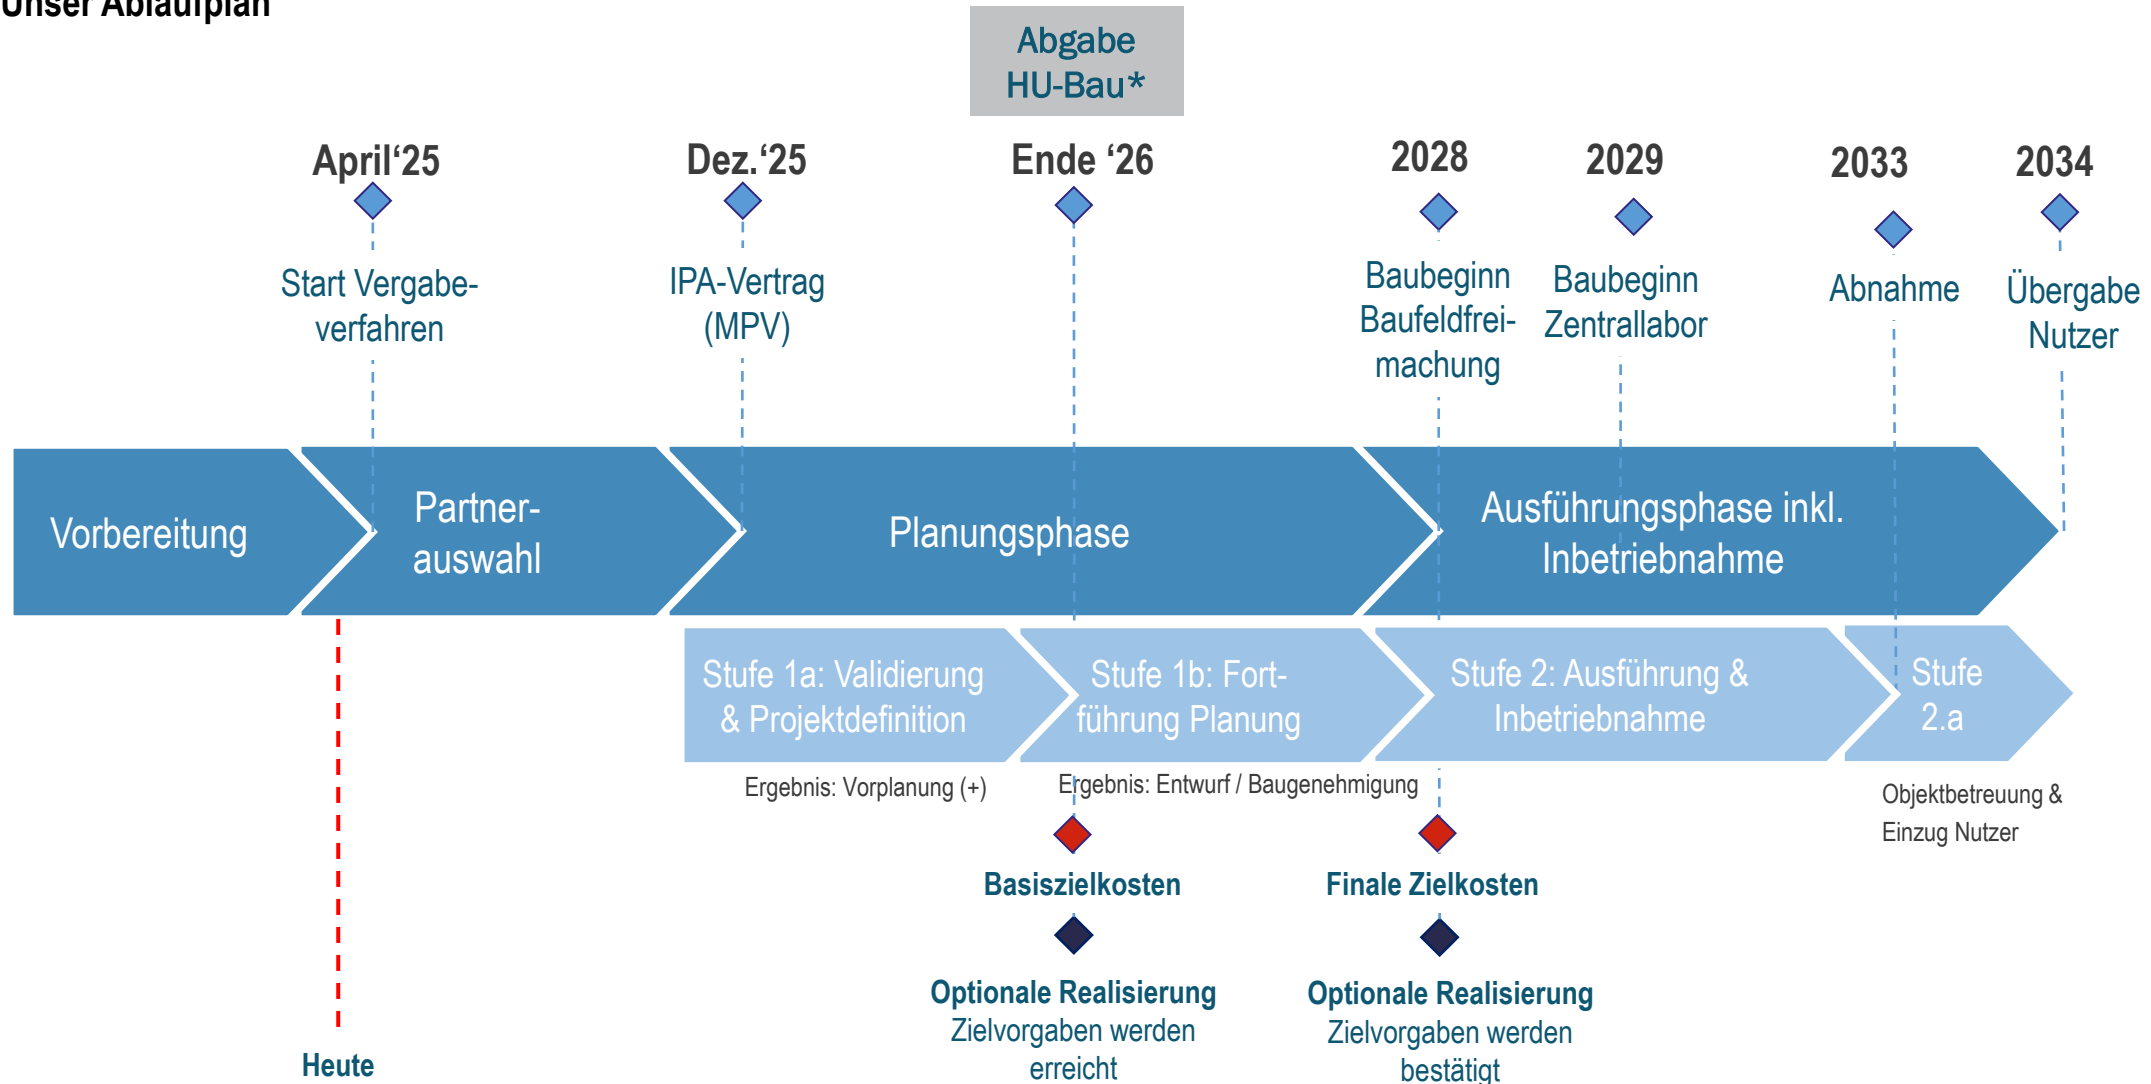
Unser Ablaufplan

Abgabe HU-Bau*

April'25
Start Vergabeverfahren

Dez.'25
IPA-Vertrag (MPV)

Ende '26

2028
Baubeginn Baufeldfreimachung

2029
Baubeginn Zentrallabor

2033
Abnahme

2034
Übergabe Nutzer

Vorbereitung

Partnerauswahl

Planungsphase

Ausführungsphase inkl. Inbetriebnahme

Stufe 1a: Validierung & Projektdefinition

Stufe 1b: Fortführung Planung

Stufe 2: Ausführung & Inbetriebnahme

Stufe 2.a

Ergebnis: Vorplanung (+)

Ergebnis: Entwurf / Baugenehmigung

Objektbetreuung & Einzug Nutzer

Basiszielkosten

Finale Zielkosten

Optionale Realisierung
Zielvorgaben werden erreicht

Optionale Realisierung
Zielvorgaben werden bestätigt

Heute